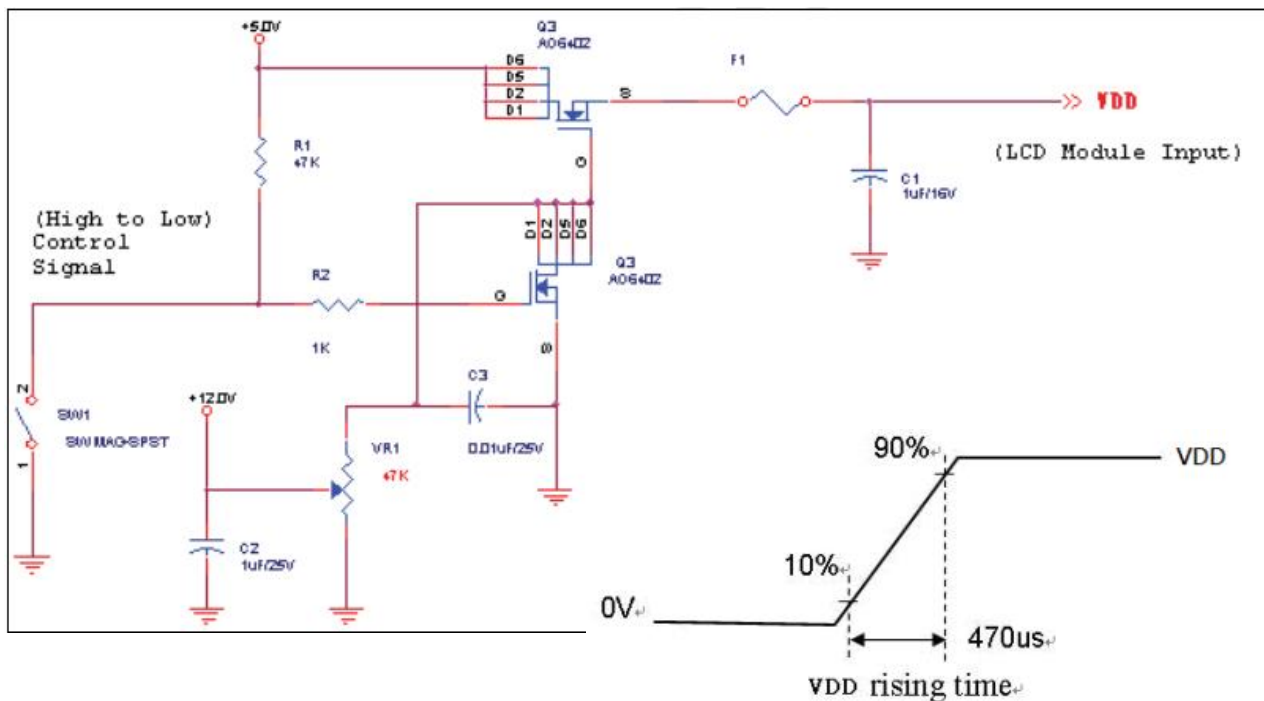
+5.0V

Q3
AO6402

D6
D5
D2
D1

S

F1

VDD

(LCD Module Input)

R1
47K

G

C1
1uF/16V

(High to Low)
Control
Signal

D1 D2 D5 D6

Q3
AO6402

R2

G

1K

D

C3

+12.0V

2

SW1

SW MAG-SPST

1

VR1
47K

0.01uF/25V

C2
1uF/25V

90%

VDD

10%

0V

470us

VDD rising time